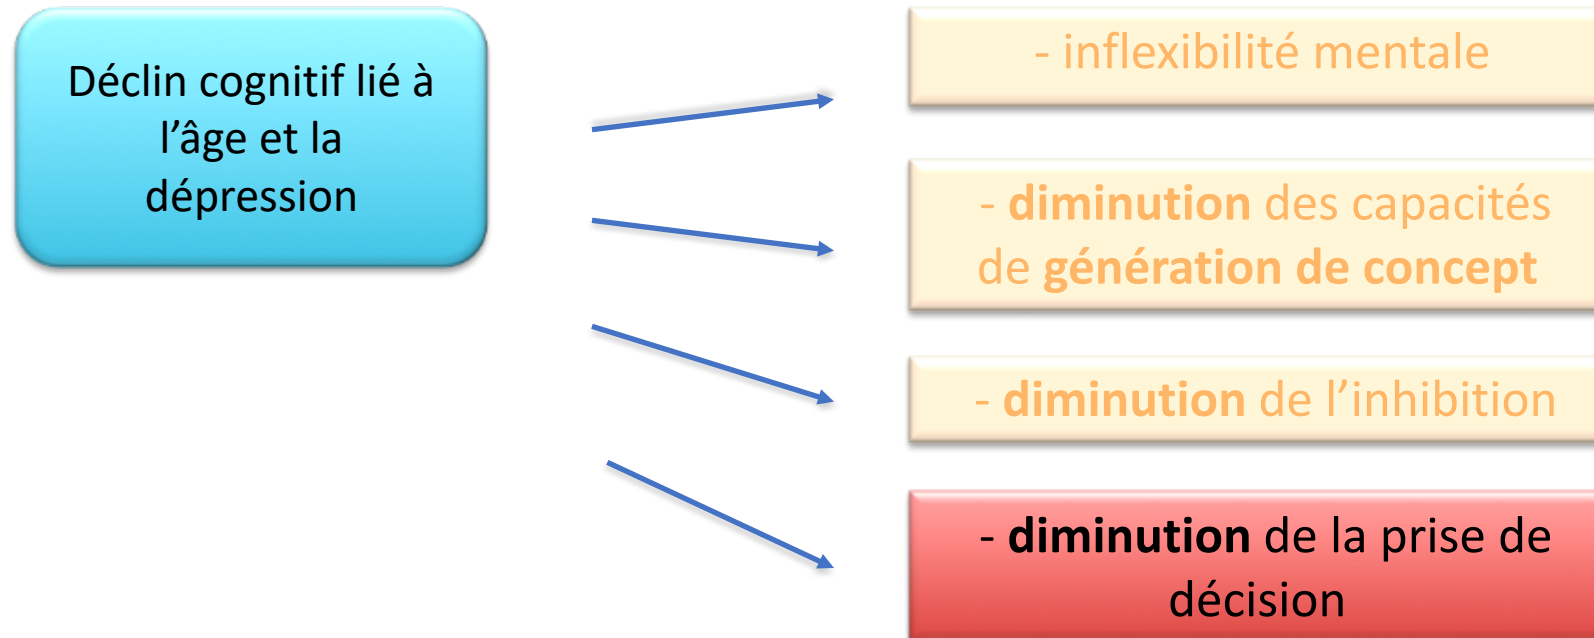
Déclin cognitif lié à l’âge et la dépression

- inflexibilité mentale

- **diminution** des capacités de **génération de concept**

- **diminution** de l’inhibition

- **diminution** de la prise de décision